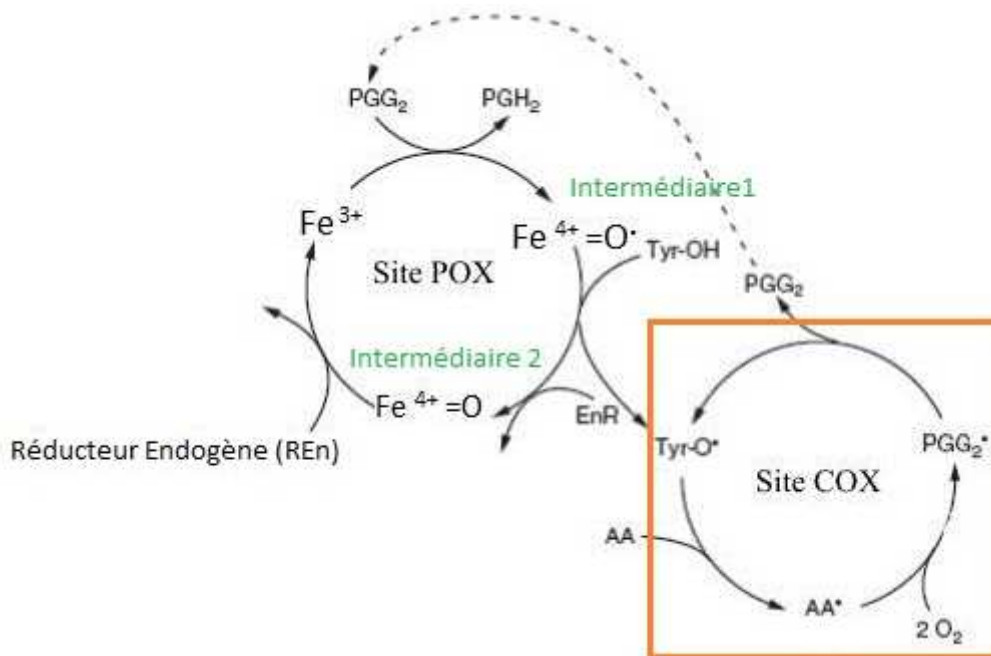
$PGG_2$

$PGH_2$

Intermédiaire1

$Fe^{3+}$

$Fe^{4+}=O^{\cdot}$

Tyr-OH

Site POX

$PGG_2$

Intermédiaire 2

$Fe^{4+}=O$

EnR

Réducteur Endogène (REn)

Tyr-O$^{\cdot}$

Site COX

$PGG_2^{\cdot}$

AA

AA$^{\cdot}$

$2\ O_2$